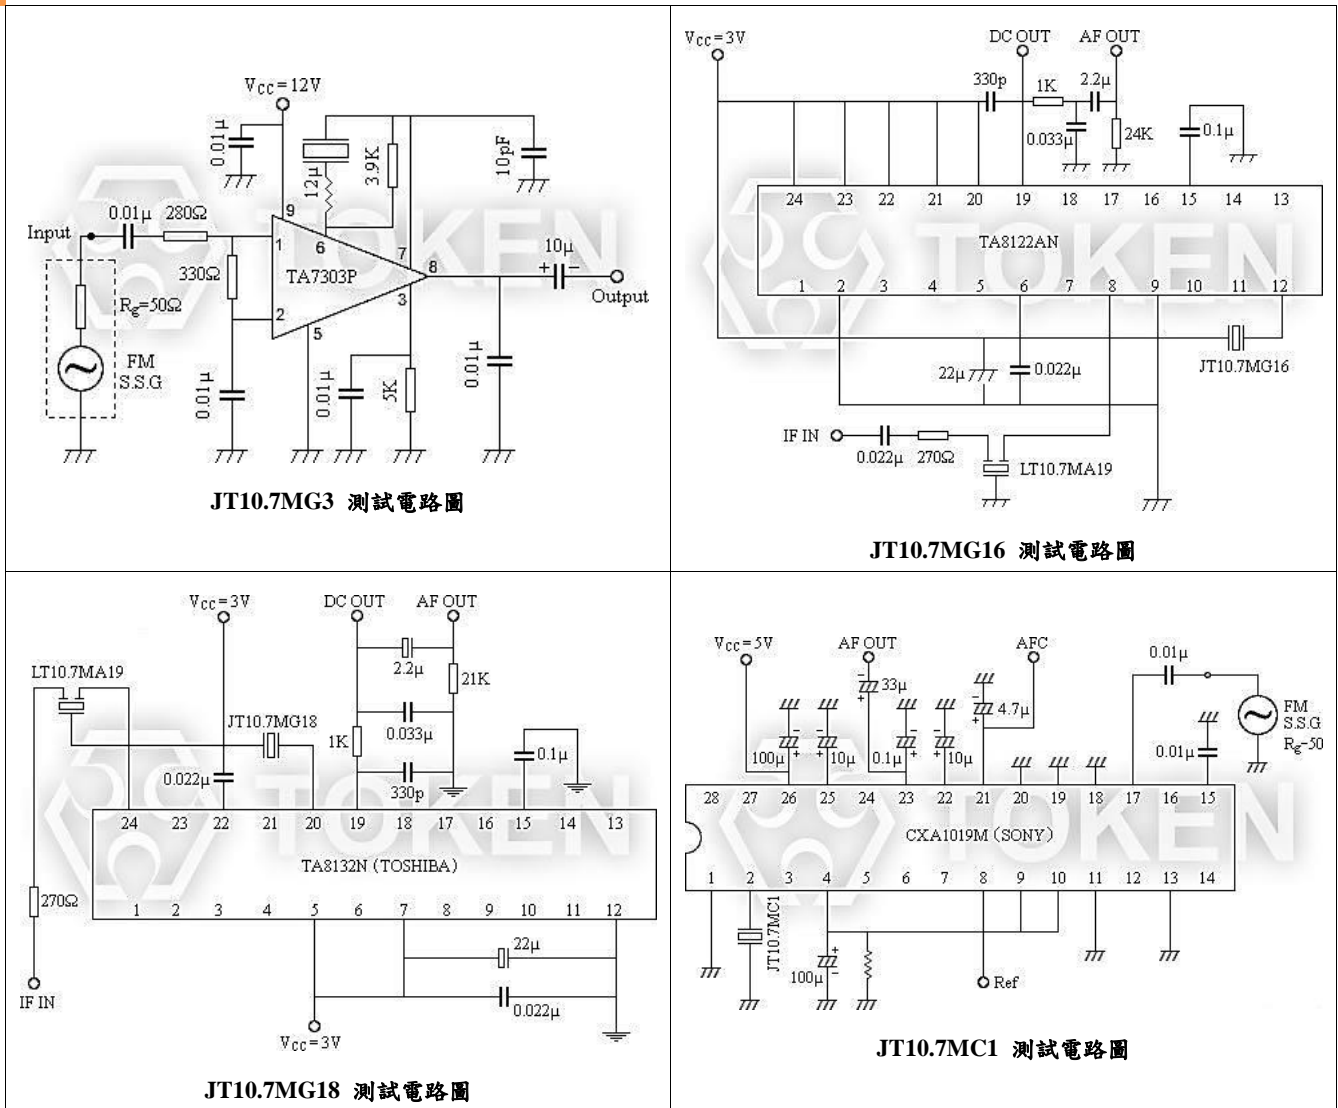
$V_{CC}=12V$

0.01μ

12μ

3.9K

10pF

9

Input

0.01μ

280Ω

1

6

7

10μ

TA7303P

8

330Ω

+ −

Output

2

3

$R_g=50Ω$

5

FM
S.S.G

0.01μ

0.01μ

0.01μ

5K

JT10.7MG3 測試電路圖

$V_{CC}=3V$

DC OUT

AF OUT

330p

1K

2.2μ

0.033μ

24K

0.1μ

24 23 22 21 20 19 18 17 16 15 14 13

TA8122AN

1 2 3 4 5 6 7 8 9 10 11 12

22μ

0.022μ

JT10.7MG16

IF IN

0.022μ

270Ω

LT10.7MA19

JT10.7MG16 測試電路圖

$V_{CC}=3V$

DC OUT

AF OUT

LT10.7MA19

2.2μ

21K

JT10.7MG18

1K

0.033μ

0.1μ

0.022μ

330p

24 23 22 21 20 19 18 17 16 15 14 13

TA8132N (TOSHIBA)

270Ω

1 2 3 4 5 6 7 8 9 10 11 12

22μ

IF IN

0.022μ

$V_{CC}=3V$

JT10.7MG18 測試電路圖

$V_{CC}=5V$

AF OUT

AFC

33μ

4.7μ

0.01μ

FM
S.S.G
$R_g$-50

100μ

10μ

0.1μ

10μ

0.01μ

28 27 26 25 24 23 22 21 20 19 18 17 16 15

CXA1019M (SONY)

1 2 3 4 5 6 7 8 9 10 11 12 13 14

JT10.7MC1

100μ

Ref

JT10.7MC1 測試電路圖

TOKEN